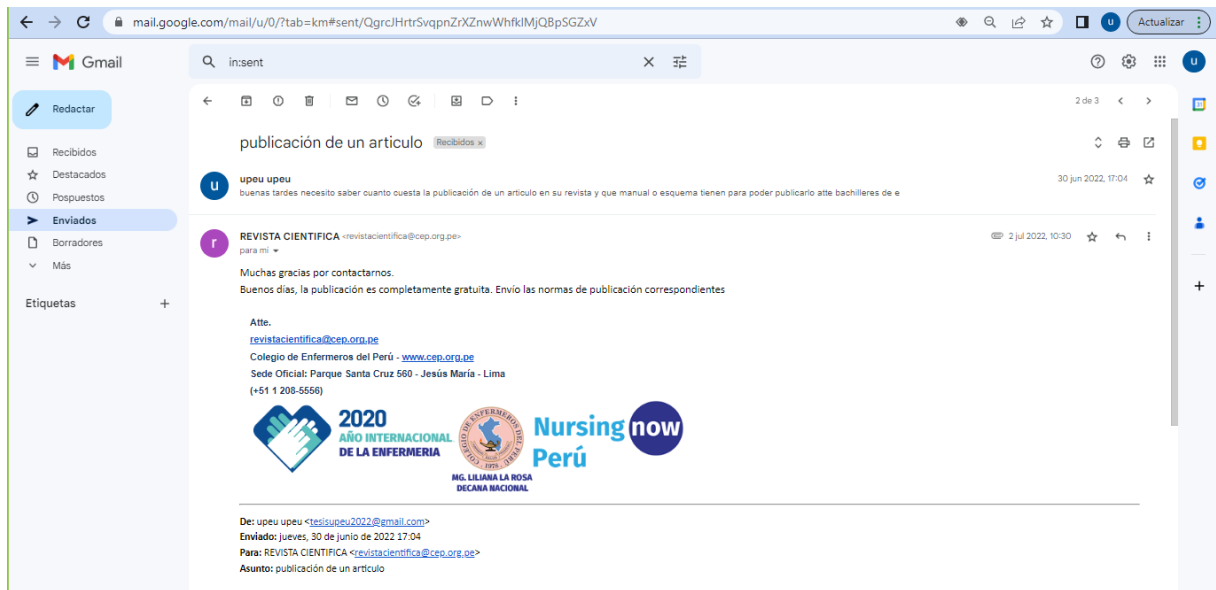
mail.google.com/mail/u/0/?tab=km#sent/QgrcJHrtrSvqpnZrXZnwWhfkIMjQBpSGZxV

Actualizar

Gmail

in:sent

Redactar

Recibidos
Destacados
Pospuestos
Enviados
Borradores
Más

Etiquetas

2 de 3

publicación de un articulo Recibidos ×

upeu upeu
buenas tardes necesito saber cuanto cuesta la publicación de un articulo en su revista y que manual o esquema tienen para poder publicarlo atte bachilleres de e
30 jun 2022, 17:04

REVISTA CIENTIFICA <revistacientifica@cep.org.pe>
para mí
2 jul 2022, 10:30

Muchas gracias por contactarnos.
Buenos días, la publicación es completamente gratuita. Envío las normas de publicación correspondientes

Atte.
revistacientifica@cep.org.pe
Colegio de Enfermeros del Perú - www.cep.org.pe
Sede Oficial: Parque Santa Cruz 560 - Jesús María - Lima
(+51 1 208-5556)

2020
AÑO INTERNACIONAL
DE LA ENFERMERIA

COLEGIO DE ENFERMEROS DEL PERU
1978

MG. LILIANA LA ROSA
DECANA NACIONAL

Nursing now
Perú

De: upeu upeu <tesisupeu2022@gmail.com>
Enviado: jueves, 30 de junio de 2022 17:04
Para: REVISTA CIENTIFICA <revistacientifica@cep.org.pe>
Asunto: publicación de un articulo